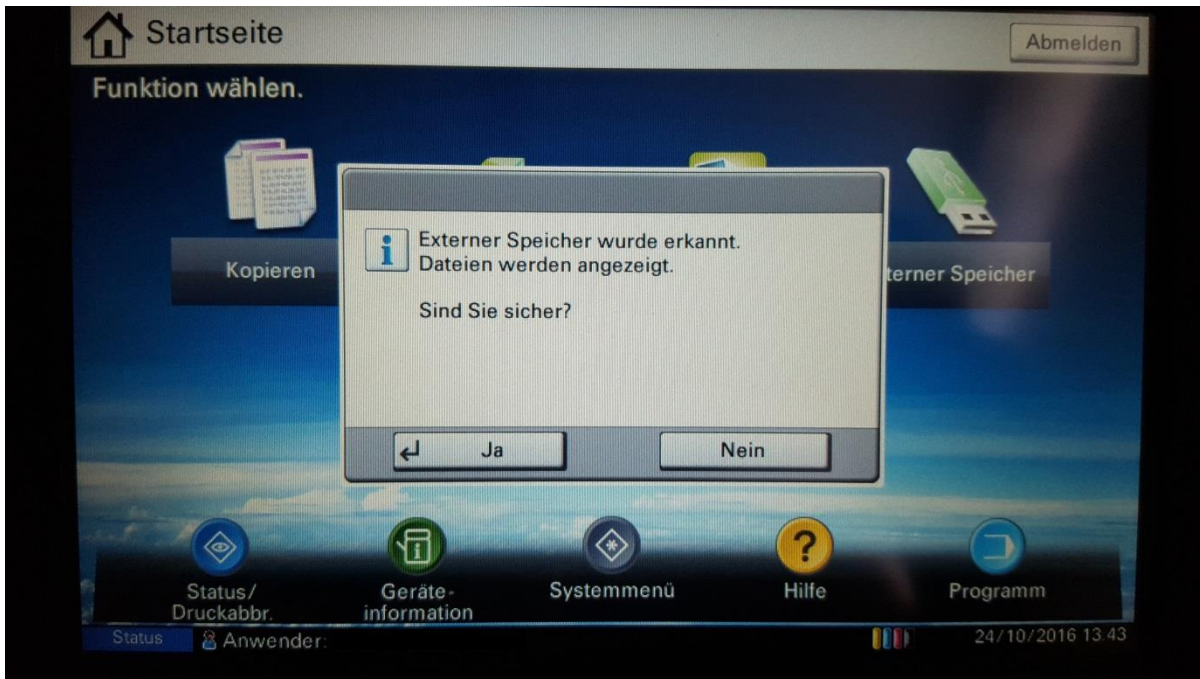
Startseite

Abmelden

Funktion wählen.

Kopieren

terner Speicher

Externer Speicher wurde erkannt.
Dateien werden angezeigt.

Sind Sie sicher?

Ja

Nein

Status/
Druckabbr.

Geräte-
information

Systemmenü

Hilfe

Programm

Status

Anwender:

24/10/2016 13:43